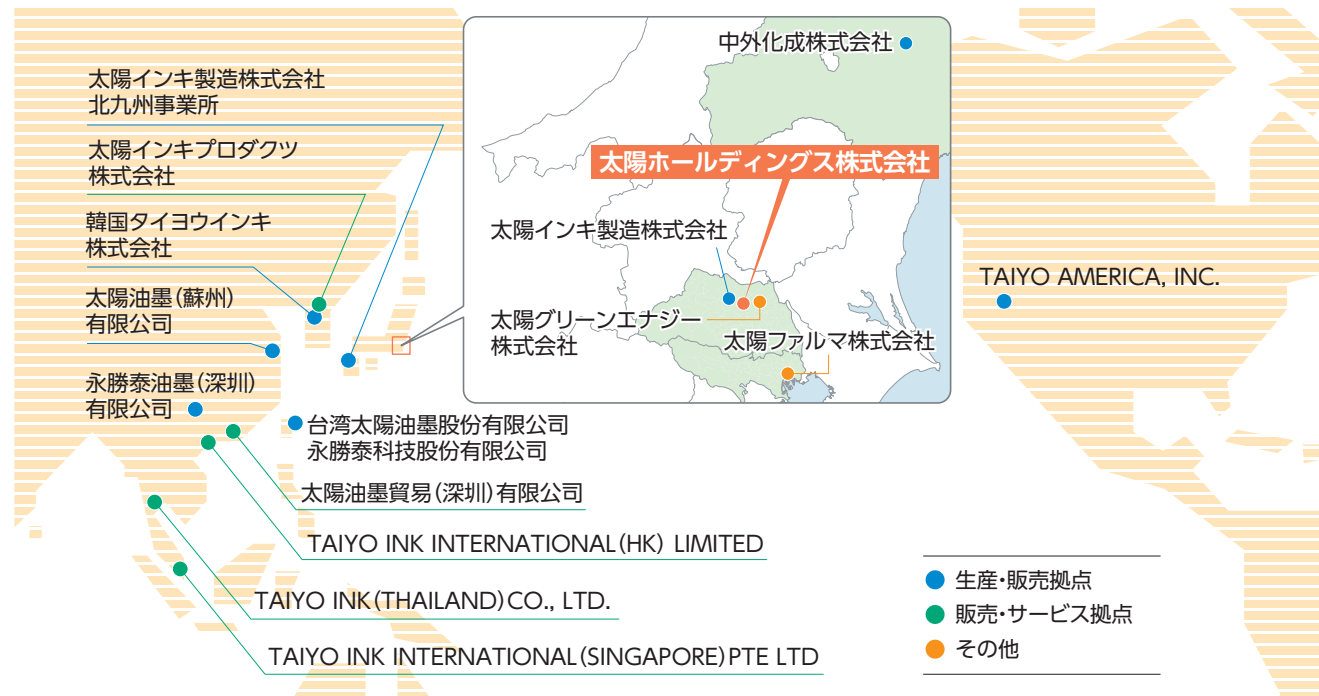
太陽インキ製造株式会社
北九州事業所

太陽インキプロダクツ
株式会社

韓国タイヨウインキ
株式会社

太陽油墨(蘇州)
有限公司

永勝泰油墨(深圳)
有限公司

台湾太陽油墨股份有限公司
永勝泰科技股份有限公司

太陽油墨貿易(深圳)有限公司

TAIYO INK INTERNATIONAL(HK) LIMITED

TAIYO INK(THAILAND)CO., LTD.

TAIYO INK INTERNATIONAL(SINGAPORE)PTE LTD

中外化成株式会社

太陽ホールディングス株式会社

太陽インキ製造株式会社

太陽グリーンエナジー
株式会社

太陽ファルマ株式会社

TAIYO AMERICA, INC.

生産・販売拠点
販売・サービス拠点
その他